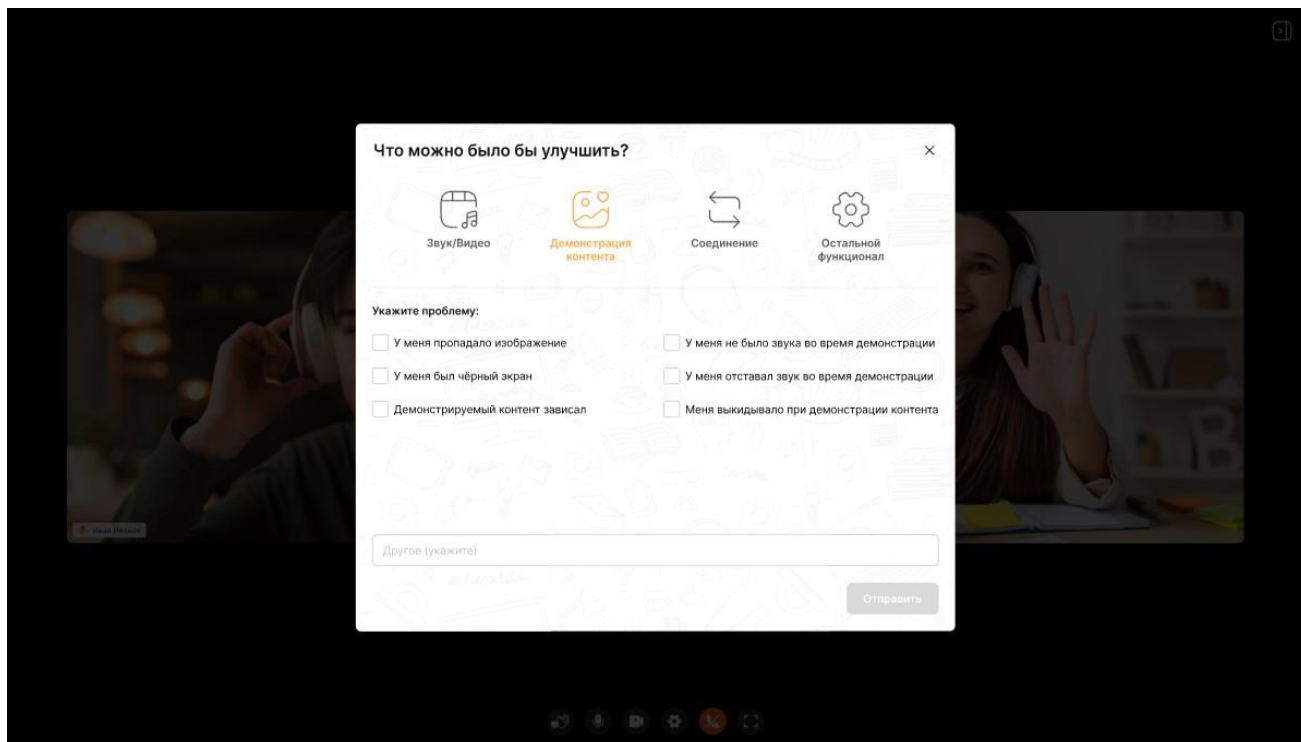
Что можно было бы улучшить?

Звук/Видео

Демонстрация контента

Соединение

Остальной функционал

Укажите проблему:

У меня пропадало изображение

У меня был чёрный экран

Демонстрируемый контент зависал

У меня не было звука во время демонстрации

У меня отставал звук во время демонстрации

Меня выкидывало при демонстрации контента

Другое (укажите)

Отправить

Иван Иванов